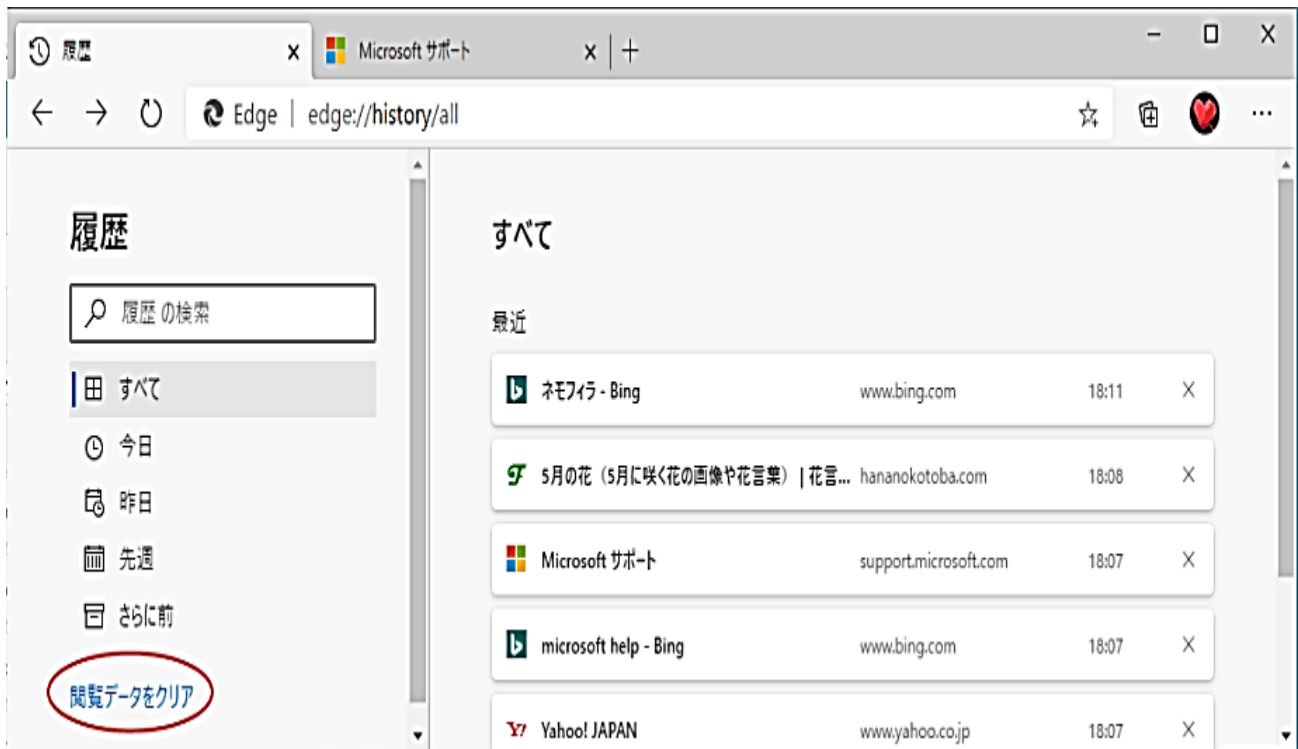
履歴 ×
Microsoft サポート ×
+

Edge | edge://history/all

履歴

履歴 の検索

すべて
今日
昨日
先週
さらに前

閲覧データをクリア

すべて

最近

| | | |
|---|---|---|
| ネモフィラ - Bing | www.bing.com | 18:11 |
| 5月の花（5月に咲く花の画像や花言葉）｜花言... | hananokotoba.com | 18:08 |
| Microsoft サポート | support.microsoft.com | 18:07 |
| microsoft help - Bing | www.bing.com | 18:07 |
| Yahoo! JAPAN | www.yahoo.co.jp | 18:07 |